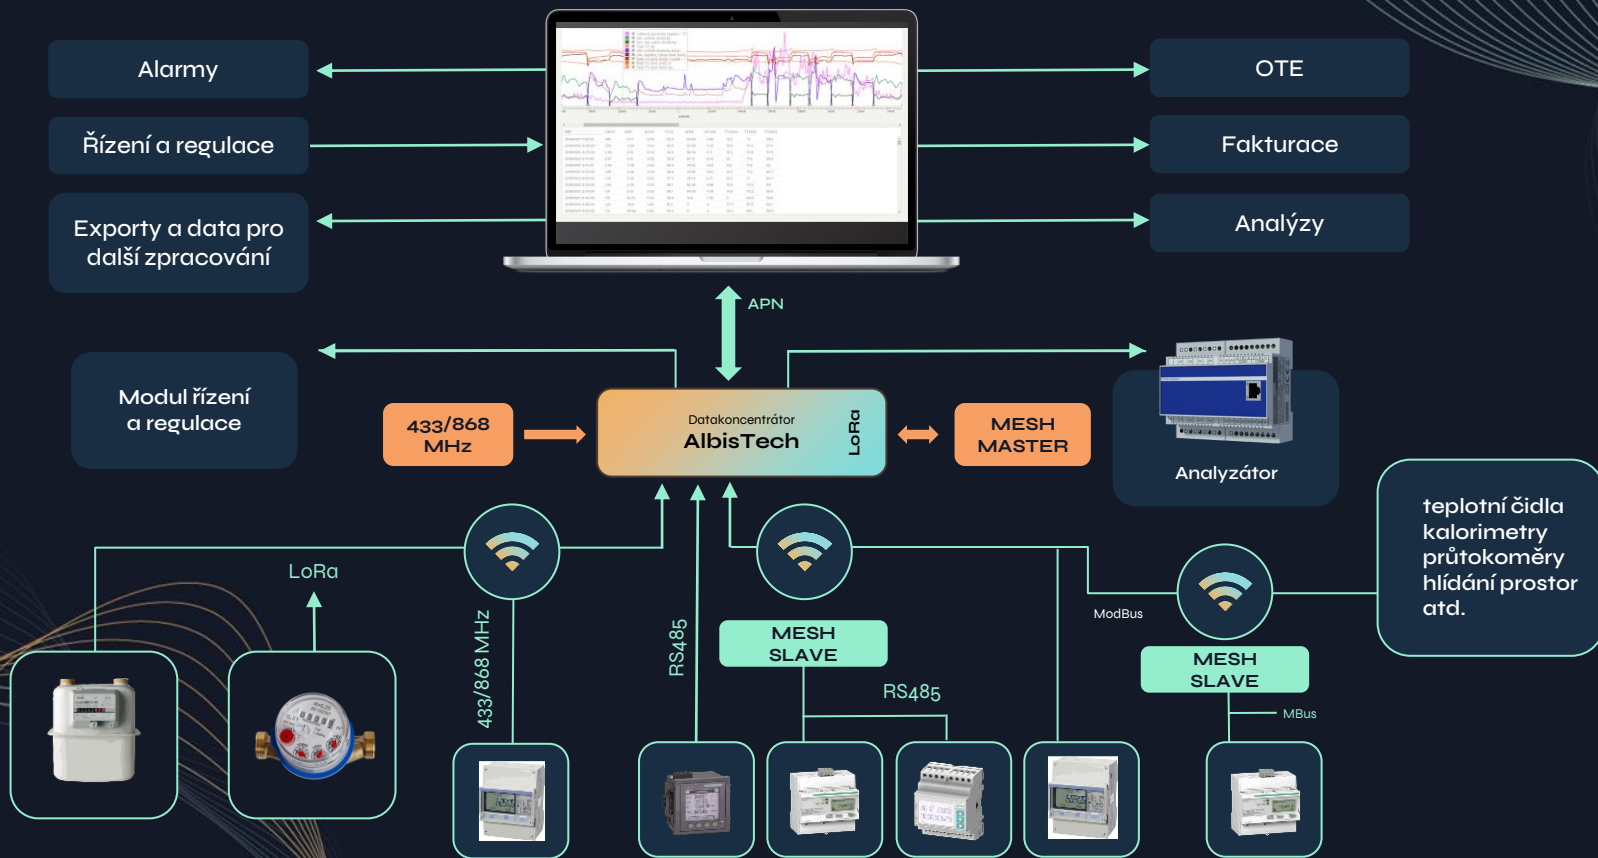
Alarmy

Řízení a regulace

Exporty a data pro další zpracování

OTE

Fakturace

Analýzy

APN

Modul řízení a regulace

433/868 MHz

Datakoncentrátor
AlbisTech

LoRa

MESH MASTER

Analyzátor

teplotní čidla
kalorimetry
průtokoměry
hlídání prostor
atd.

LoRa

433/868 MHz

RS485

MESH SLAVE

RS485

ModBus

MESH SLAVE

MBus